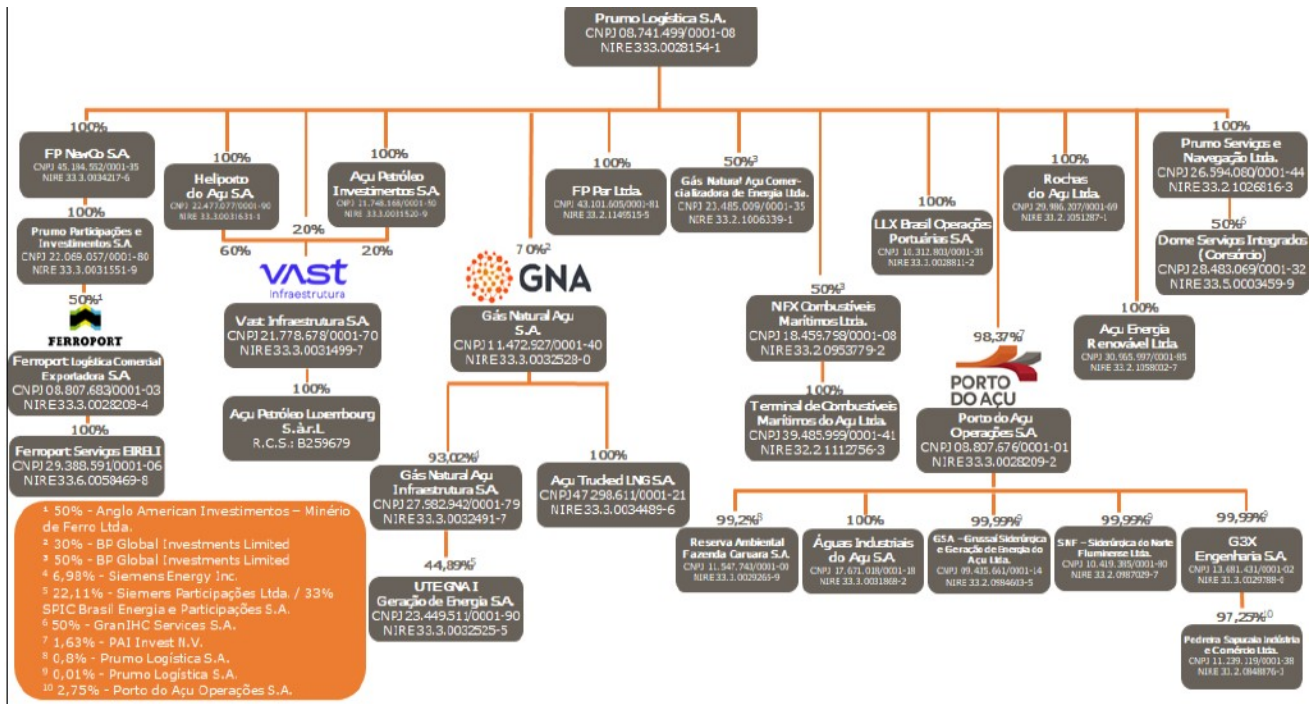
Prumo Logística S.A.
CNPJ 08.741.499/0001-08
NIRE 333.0028154-1

100%
FP NewCo S.A.
CNPJ 45.184.552/0001-35
NIRE 33.3.0034217-6

100%
Prumo Participações e Investimentos S.A.
CNPJ 22.069.057/0001-80
NIRE 33.3.0031551-9

50%$^1$
FERROPORT
Ferroport Logística Comercial Exportadora S.A.
CNPJ 08.807.683/0001-03
NIRE 33.3.0028208-4

100%
Ferroport Serviços EIRELI
CNPJ 29.388.591/0001-06
NIRE 33.6.0058469-8

100%
Heliporto do Açu S.A.
CNPJ 22.477.077/0001-90
NIRE 33.3.0031631-1

100%
Açu Petróleo Investimentos S.A.
CNPJ 21.748.168/0001-50
NIRE 33.3.0031520-9

60%
20%
20%
VAST Infraestrutura
Vast Infraestrutura S.A.
CNPJ 21.778.678/0001-70
NIRE 33.3.0031499-7

100%
Açu Petróleo Luxembourg S.à.r.L
R.C.S.: B259679

70%$^2$
GNA
Gás Natural Açu S.A.
CNPJ 11.472.927/0001-40
NIRE 33.3.0032528-0

93,02%$^6$
Gás Natural Açu Infraestrutura S.A.
CNPJ 27.982.942/0001-79
NIRE 33.3.0032491-7

44,89%$^5$
UTE GNA I Geração de Energia S.A.
CNPJ 23.449.511/0001-90
NIRE 33.3.0032525-5

100%
Açu Trucked LNG S.A.
CNPJ 47.298.611/0001-21
NIRE 33.3.0034489-6

100%
FP Par Ltda.
CNPJ 43.101.605/0001-81
NIRE 33.2.1149515-5

50%$^3$
Gás Natural Açu Comercializadora de Energia Ltda.
CNPJ 23.485.009/0001-35
NIRE 33.2.1006339-1

50%$^3$
NFX Combustíveis Marítimos Ltda.
CNPJ 18.459.798/0001-08
NIRE 33.2.0953779-2

100%
Terminal de Combustíveis Marítimos do Açu Ltda.
CNPJ 39.485.999/0001-41
NIRE 32.2.1112756-3

100%
LLX Brasil Operações Portuárias S.A.
CNPJ 10.312.803/0001-31
NIRE 33.3.0028811-2

100%
Rochas do Açu Ltda.
CNPJ 29.986.207/0001-69
NIRE 33.2.1051287-1

98,37%$^7$
PORTO DO AÇU
Porto do Açu Operações S.A.
CNPJ 08.807.676/0001-01
NIRE 33.3.0028209-2

99,2%$^8$
Reserva Ambiental Fazenda Caruara S.A.
CNPJ 11.547.743/0001-00
NIRE 33.3.0029261-9

100%
Águas Industriais do Açu S.A.
CNPJ 17.671.018/0001-18
NIRE 33.3.0031868-2

99,99%$^9$
G5A – Gnassal Siderúrgica e Geração de Energia do Açu Ltda.
CNPJ 09.435.661/0001-14
NIRE 33.2.0984603-5

99,99%$^9$
SNF – Siderúrgica do Norte Fluminense Ltda.
CNPJ 10.419.395/0001-90
NIRE 33.2.0987029-7

99,99%$^9$
G3X Engenharia S.A.
CNPJ 13.681.431/0001-02
NIRE 33.3.0029788-0

97,25%$^{10}$
Pedreira Sapucaia Indústria e Comércio Ltda.
CNPJ 11.239.119/0001-38
NIRE 33.2.0848876-1

100%
Açu Energia Renovável Ltda.
CNPJ 30.965.997/0001-85
NIRE 33.2.1058002-7

100%
Prumo Serviços e Navegação Ltda.
CNPJ 26.594.080/0001-44
NIRE 33.2.1026816-3

50%$^6$
Dome Serviços Integrados (Consórcio)
CNPJ 28.483.069/0001-32
NIRE 33.5.0003459-9

$^1$ 50% - Anglo American Investimentos – Minério de Ferro Ltda.
$^2$ 30% - BP Global Investments Limited
$^3$ 50% - BP Global Investments Limited
$^4$ 6,98% - Siemens Energy Inc.
$^5$ 22,11% - Siemens Participações Ltda. / 33% SPIC Brasil Energia e Participações S.A.
$^6$ 50% - GranIHC Services S.A.
$^7$ 1,63% - PAI Invest N.V.
$^8$ 0,8% - Prumo Logística S.A.
$^9$ 0,01% - Prumo Logística S.A.
$^{10}$ 2,75% - Porto do Açu Operações S.A.